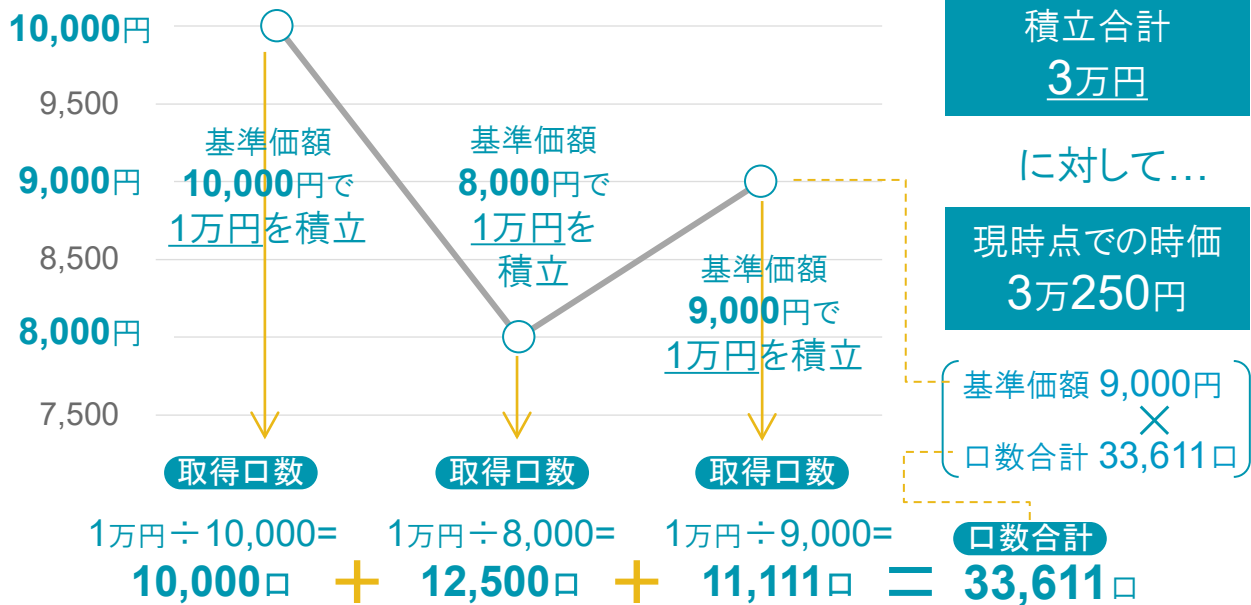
10,000円
9,500
9,000円
8,500
8,000円
7,500

基準価額
10,000円で
1万円を積立

基準価額
8,000円で
1万円を
積立

基準価額
9,000円で
1万円を積立

積立合計
3万円

に対して…

現時点での時価
3万250円

基準価額 9,000円
×
口数合計 33,611口

取得口数
1万円÷10,000=
10,000口

＋

取得口数
1万円÷8,000=
12,500口

＋

取得口数
1万円÷9,000=
11,111口

＝

口数合計
33,611口